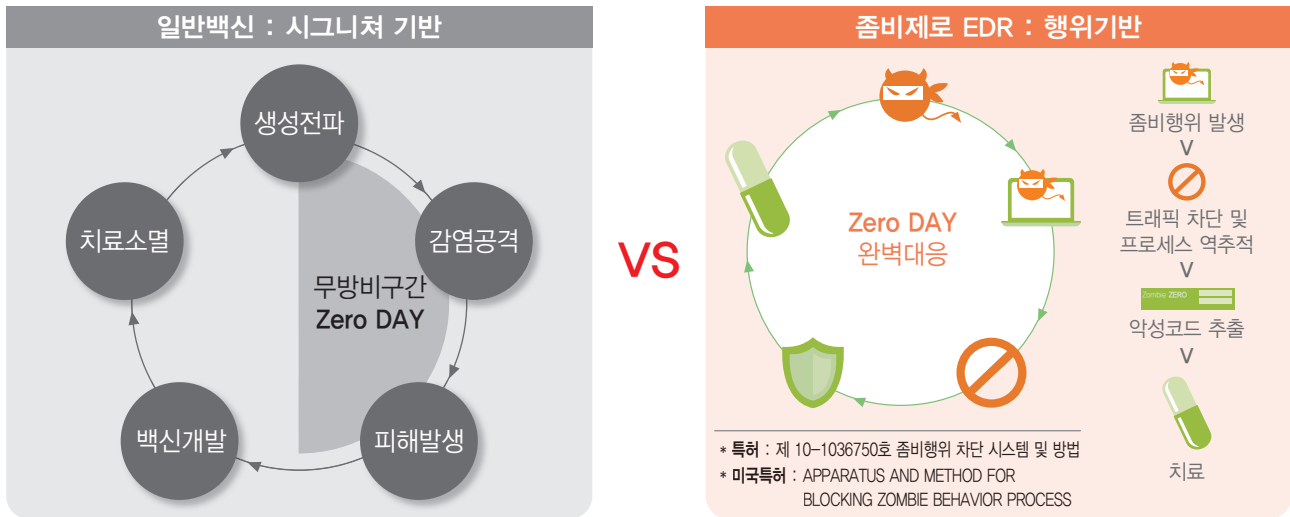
일반백신 : 시그니쳐 기반

생성전파

감염공격

피해발생

백신개발

치료소멸

무방비구간
Zero DAY

VS

좀비제로 EDR : 행위기반

Zero DAY
완벽대응

좀비행위 발생
V
트래픽 차단 및 프로세스 역추적
V
Zombie ZERO
악성코드 추출
V
치료

* 특허 : 제 10-1036750호 좀비행위 차단 시스템 및 방법
* 미국특허 : APPARATUS AND METHOD FOR BLOCKING ZOMBIE BEHAVIOR PROCESS